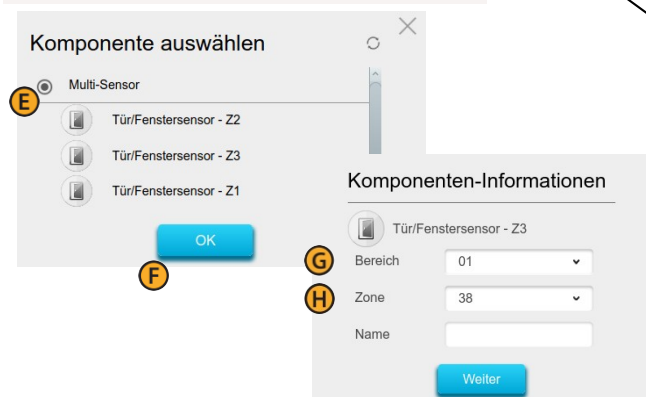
Komponente auswählen

E

Multi-Sensor

Tür/Fenstersensor - Z2

Tür/Fenstersensor - Z3

Tür/Fenstersensor - Z1

OK

F

Komponenten-Informationen

Tür/Fenstersensor - Z3

G

Bereich 01

H

Zone 38

Name

Weiter